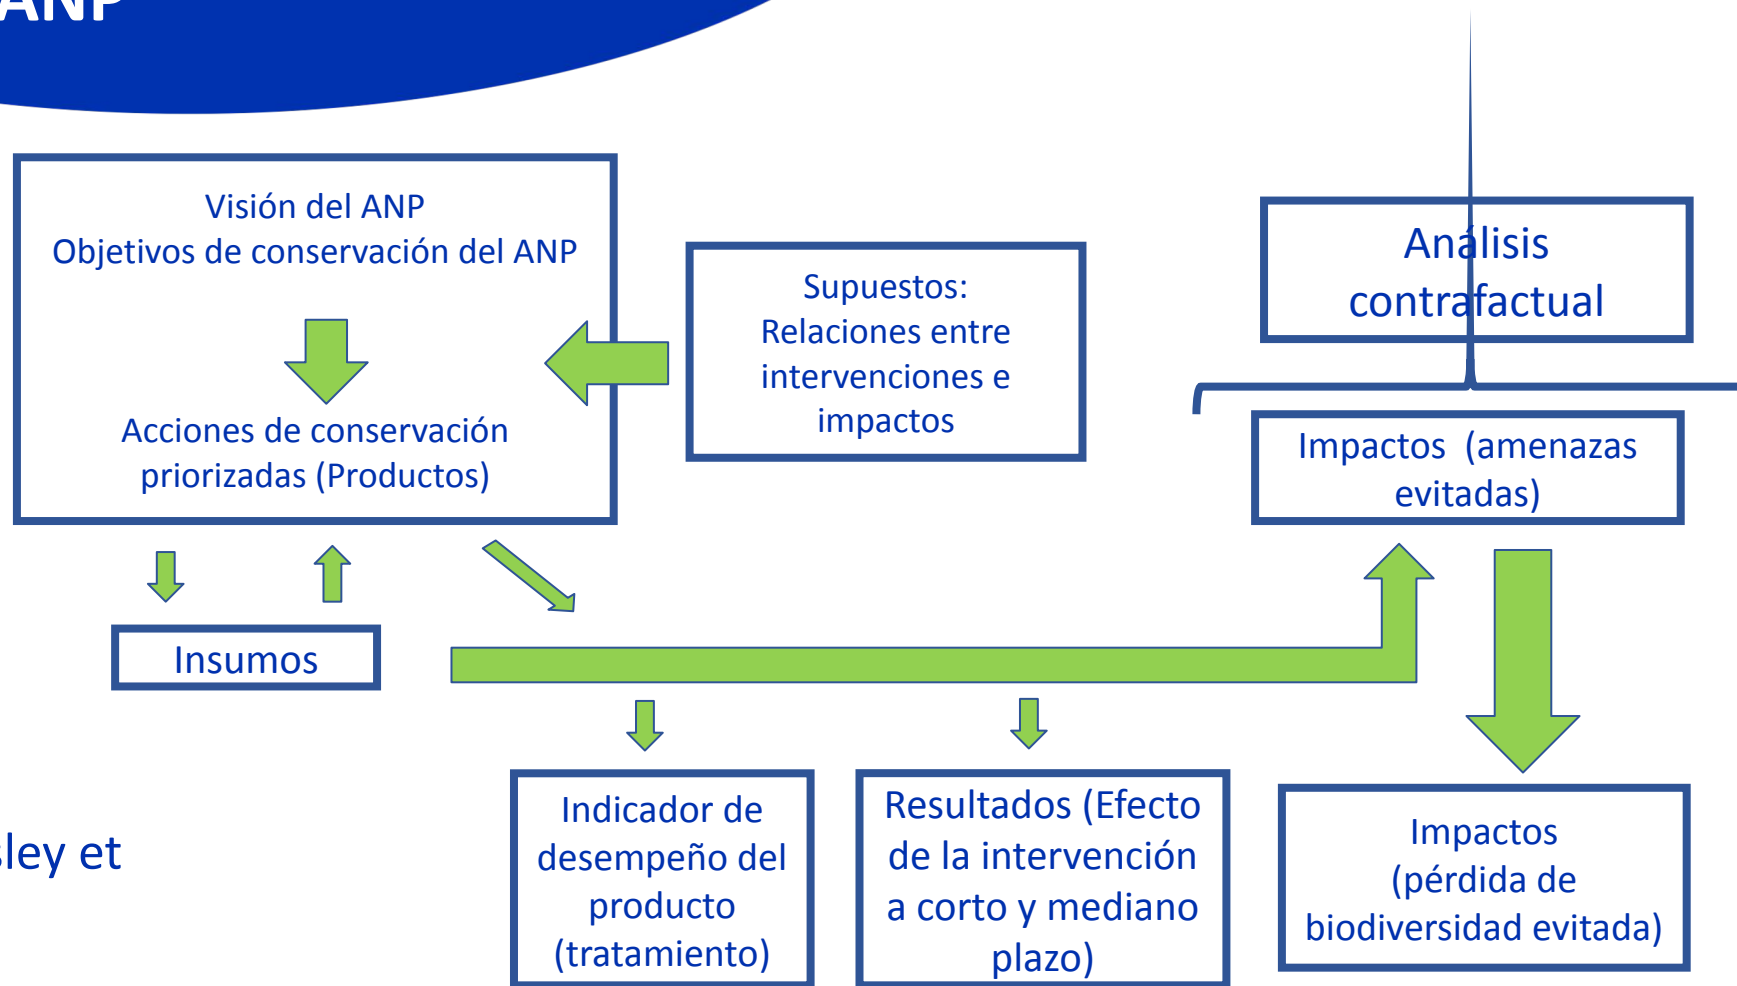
ANP

Visión del ANP
Objetivos de conservación del ANP

Acciones de conservación priorizadas (Productos)

Supuestos:
Relaciones entre intervenciones e impactos

Análisis contrafactual

Impactos (amenazas evitadas)

Insumos

Indicador de desempeño del producto (tratamiento)

Resultados (Efecto de la intervención a corto y mediano plazo)

Impactos (pérdida de biodiversidad evitada)

ley et